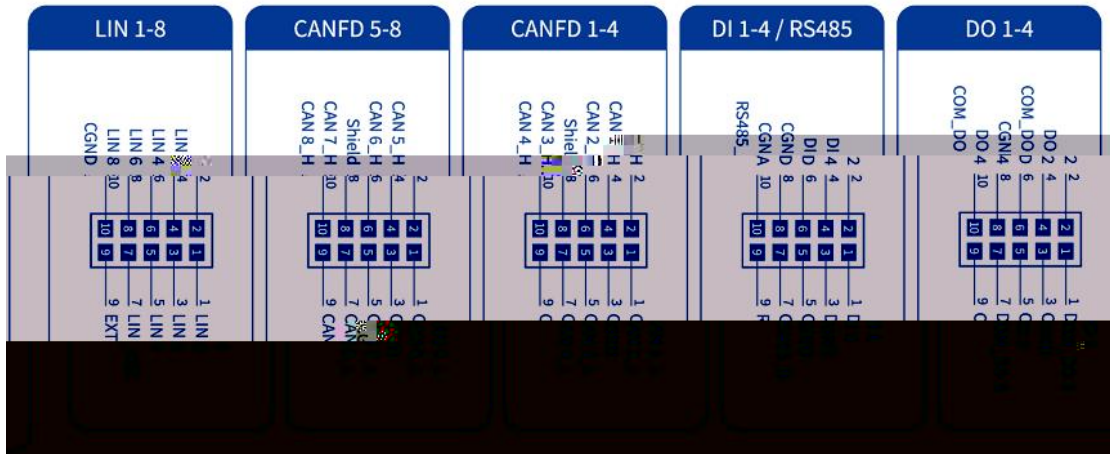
LIN 1-8

CGND
LIN 8 10
LIN 6 8
LIN 4 6
LIN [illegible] 4
LIN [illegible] 2

10 8 6 4 2
9 7 5 3 1

9 EXT
7 LIN
5 LIN
3 LIN
1 LIN

CANFD 5-8

CAN 8_H
CAN 7_H 10
Shield 8
CAN 6_H 6
CAN 5_H 4
2

10 8 6 4 2
9 7 5 3 1

9 CAN
7 CA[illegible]
5 C
3 C
1 C

CANFD 1-4

CAN 4_H
CAN 3_H 10
Shiel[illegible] 8
CAN 2_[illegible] 6
CAN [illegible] H 4
2

10 8 6 4 2
9 7 5 3 1

9 C
7 C
5 C
3 C
1 C

DI 1-4 / RS485

RS485_
CGNA 10
CGND 8
DI6 6
DI4 4
2 2

10 8 6 4 2
9 7 5 3 1

9 R
7 C
5 C
3 D
1 D

DO 1-4

COM_DO
DO4 10
CGN4 8
COM_DOD 6
DO 2 4
2 2

10 8 6 4 2
9 7 5 3 1

9 C
7 D
5 C
3 C
1 D